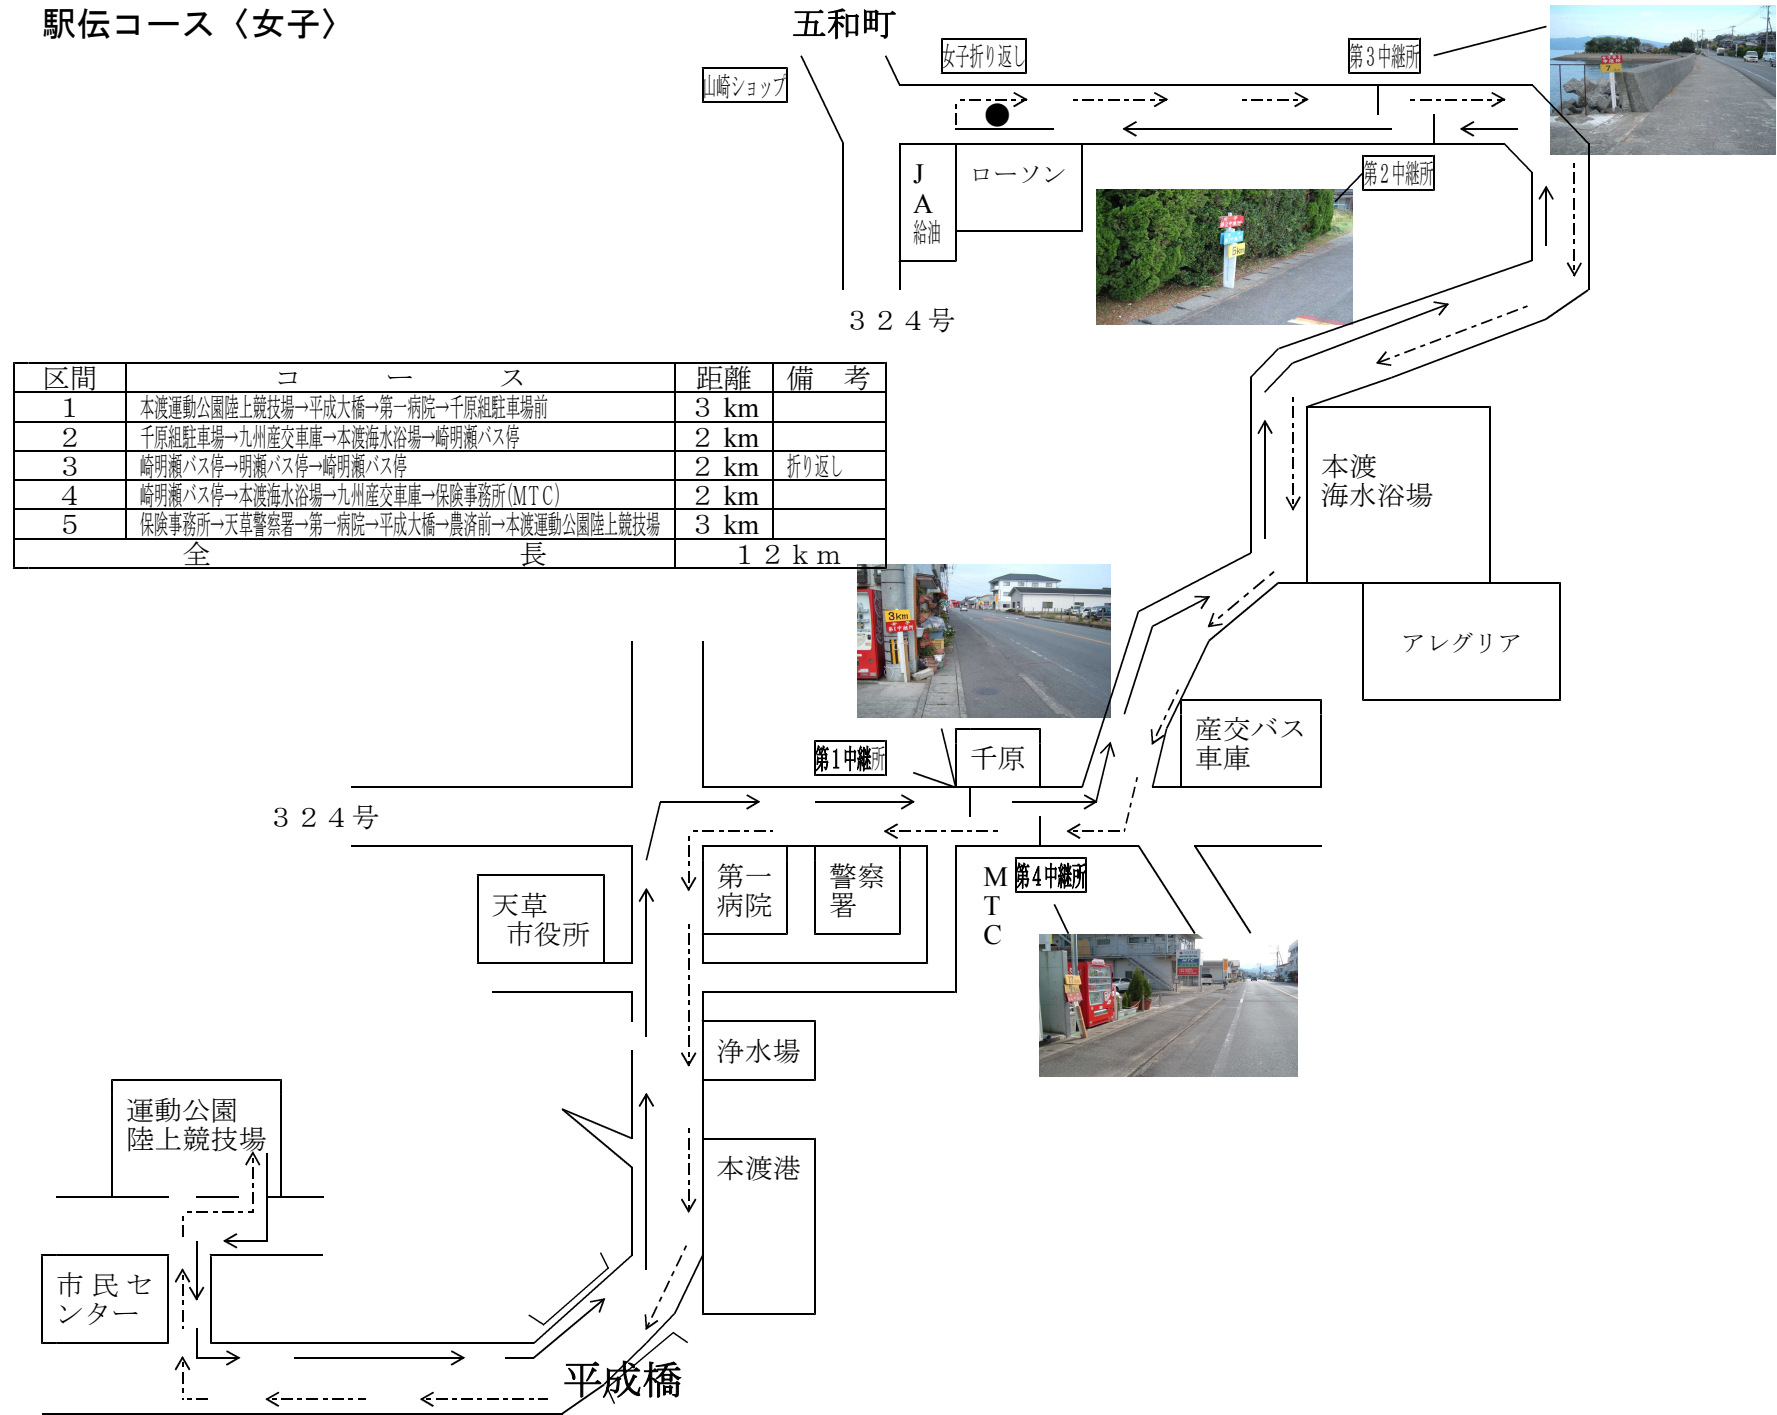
駅伝コース〈女子〉

五和町

女子折り返し

第３中継所

山崎ショップ

ＪＡ給油

ローソン

第２中継所

３２４号

| 区間 | コース | 距離 | 備考 |
|---|---|---|---|
| 1 | 本渡運動公園陸上競技場→平成大橋→第一病院→千原組駐車場前 | ３ km | |
| 2 | 千原組駐車場→九州産交車庫→本渡海水浴場→崎明瀬バス停 | ２ km | |
| 3 | 崎明瀬バス停→明瀬バス停→崎明瀬バス停 | ２ km | 折り返し |
| 4 | 崎明瀬バス停→本渡海水浴場→九州産交車庫→保険事務所(ＭＴＣ) | ２ km | |
| 5 | 保険事務所→天草警察署→第一病院→平成大橋→農済前→本渡運動公園陸上競技場 | ３ km | |
| 全長 | | １２ｋｍ | |

本渡海水浴場

アレグリア

第１中継所

千原

産交バス車庫

３２４号

天草市役所

第一病院

警察署

ＭＴＣ

第４中継所

浄水場

運動公園陸上競技場

本渡港

市民センター

平成橋